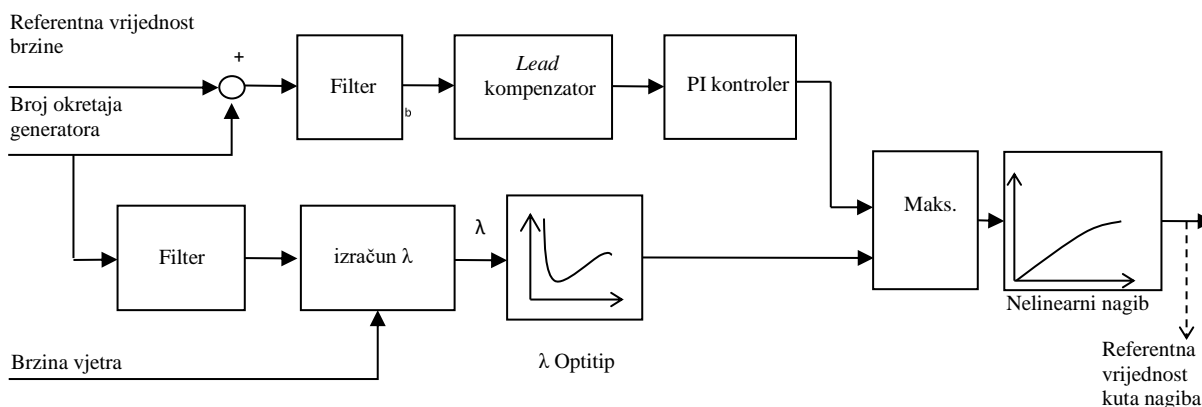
Referentna vrijednost brzine

+

Filter

b

*Lead* kompenzator

PI kontroler

Broj okretaja generatora

Maks.

Filter

izračun λ

λ

Nelinearni nagib

Brzina vjetra

λ Optitip

Referentna vrijednost kuta nagiba